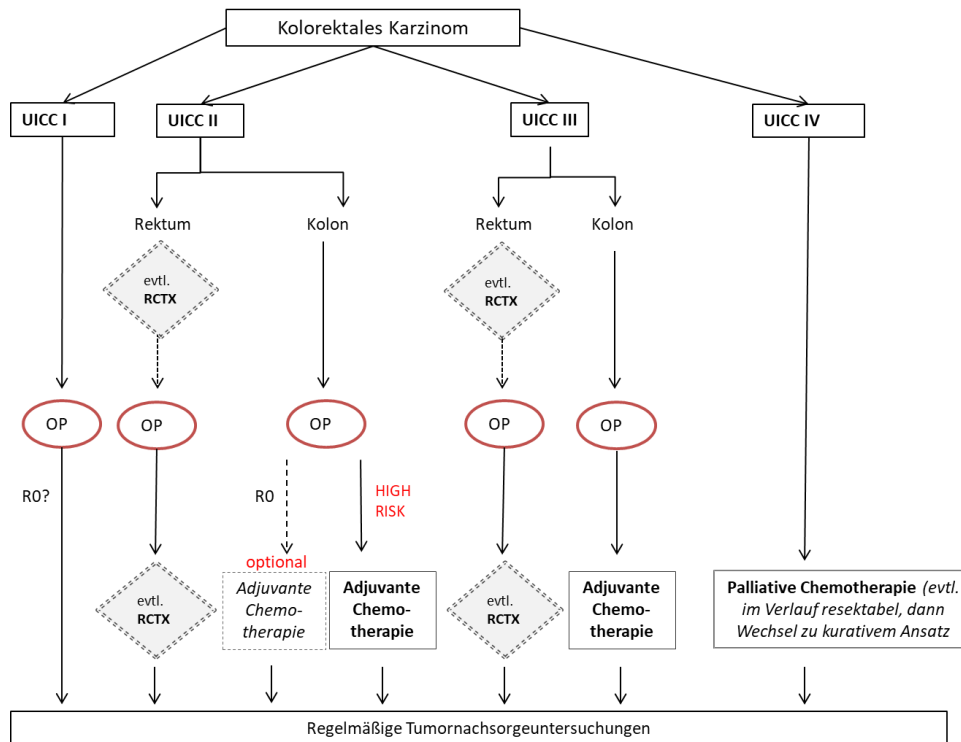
Kolorektales Karzinom

UICC I

UICC II

UICC III

UICC IV

Rektum

Kolon

Rektum

Kolon

evtl. **RCTX**

evtl. **RCTX**

OP

OP

OP

OP

OP

R0?

R0

HIGH RISK

optional

evtl. **RCTX**

*Adjuvante Chemotherapie*

**Adjuvante Chemotherapie**

evtl. **RCTX**

**Adjuvante Chemotherapie**

**Palliative Chemotherapie** *(evtl. im Verlauf resektabel, dann Wechsel zu kurativem Ansatz*

Regelmäßige Tumornachsorgeuntersuchungen